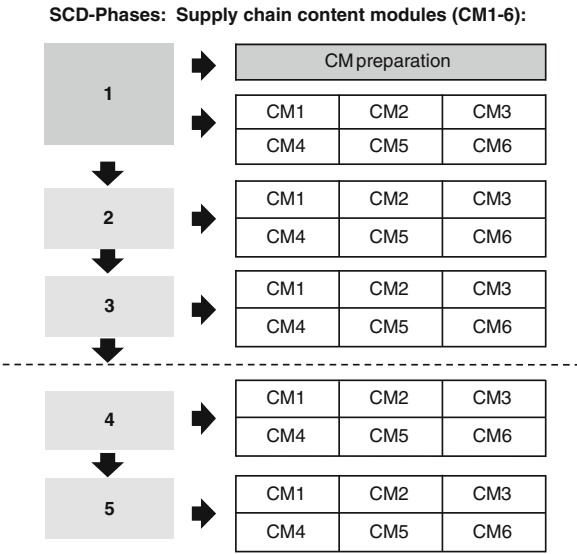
SCD-Phases: Supply chain content modules (CM1-6):

1

CM preparation

| CM1 | CM2 | CM3 |
|---|---|---|
| CM4 | CM5 | CM6 |

2

| CM1 | CM2 | CM3 |
|---|---|---|
| CM4 | CM5 | CM6 |

3

| CM1 | CM2 | CM3 |
|---|---|---|
| CM4 | CM5 | CM6 |

4

| CM1 | CM2 | CM3 |
|---|---|---|
| CM4 | CM5 | CM6 |

5

| CM1 | CM2 | CM3 |
|---|---|---|
| CM4 | CM5 | CM6 |